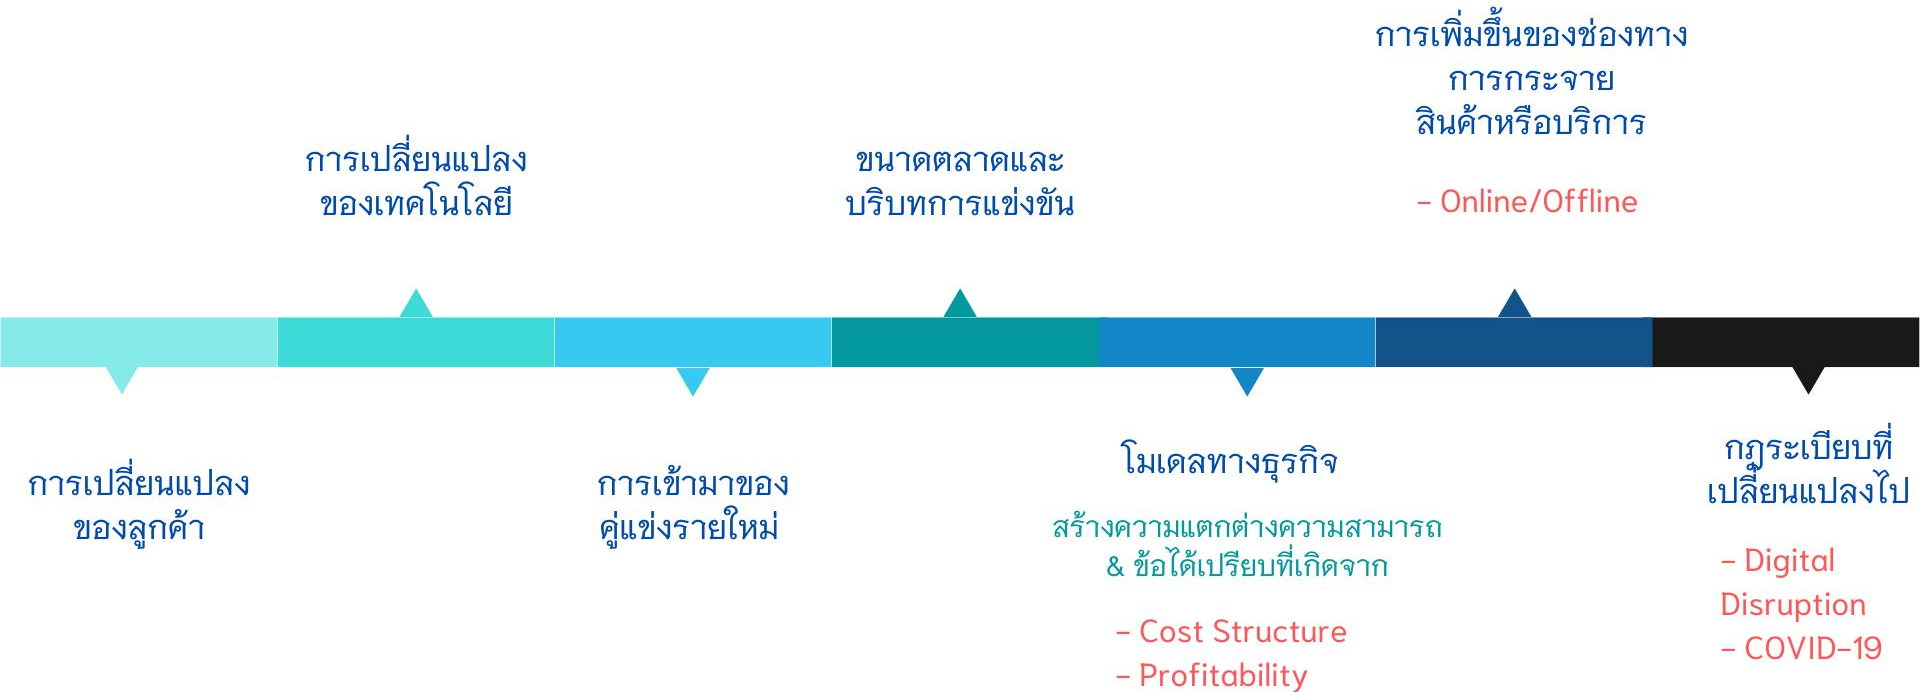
การเพิ่มขึ้นของช่องทาง
การกระจาย
สินค้าหรือบริการ

- Online/Offline

การเปลี่ยนแปลง
ของเทคโนโลยี

ขนาดตลาดและ
บริบทการแข่งขัน

การเปลี่ยนแปลง
ของลูกค้า

การเข้ามาของ
คู่แข่งรายใหม่

โมเดลทางธุรกิจ

สร้างความแตกต่างความสามารถ
& ข้อได้เปรียบที่เกิดจาก

- Cost Structure
- Profitability

กฎระเบียบที่
เปลี่ยนแปลงไป

- Digital
Disruption
- COVID-19